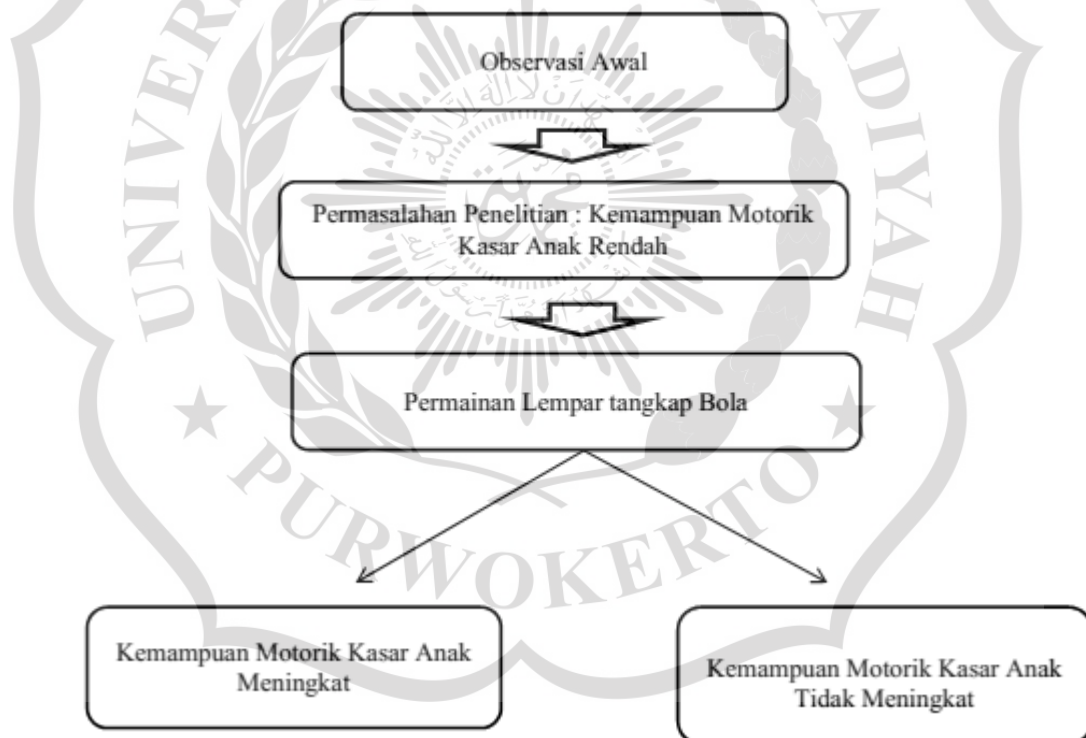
Observasi Awal

Permasalahan Penelitian : Kemampuan Motorik Kasar Anak Rendah

Permainan Lempar tangkap Bola

Kemampuan Motorik Kasar Anak Meningkat

Kemampuan Motorik Kasar Anak Tidak Meningkat

UNIVERSITAS MUHAMMADIYAH PURWOKERTO